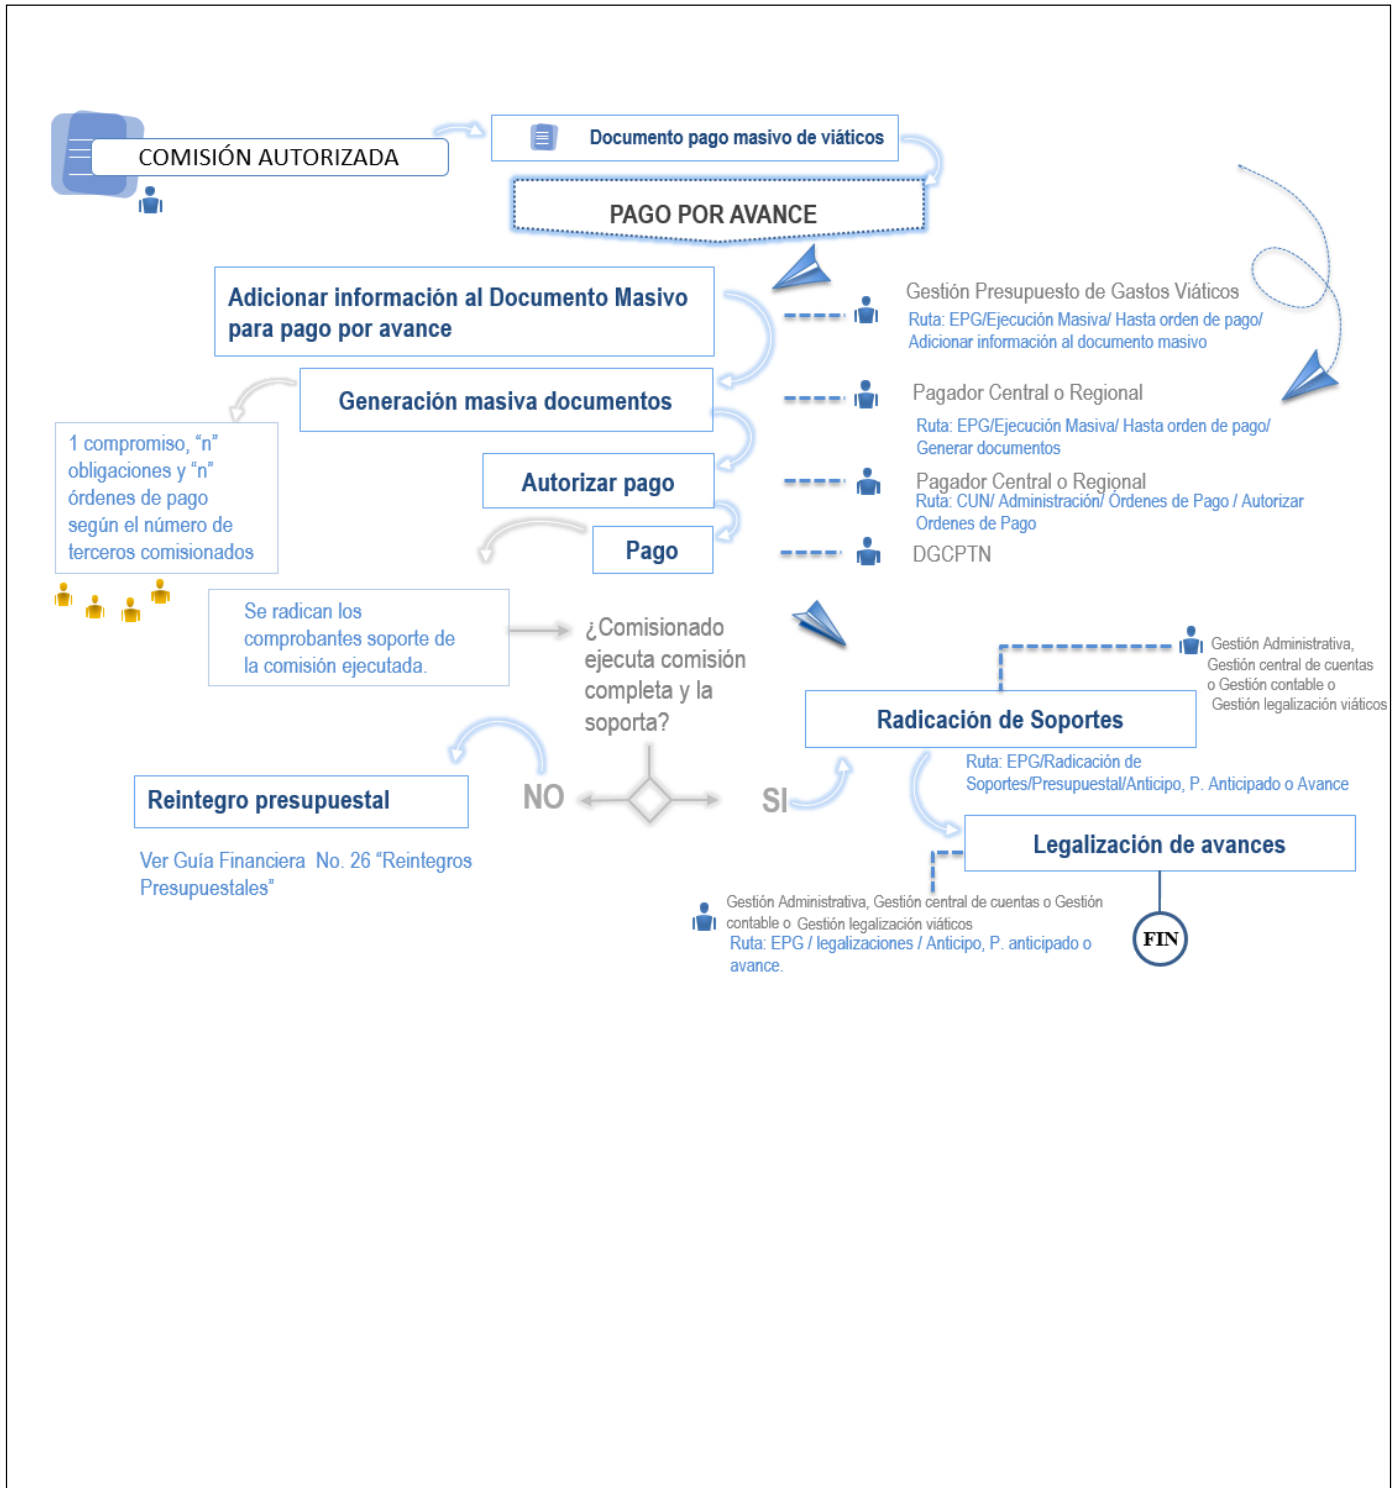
COMISIÓN AUTORIZADA

Documento pago masivo de viáticos

PAGO POR AVANCE

Adicionar información al Documento Masivo para pago por avance

Gestión Presupuesto de Gastos Viáticos
Ruta: EPG/Ejecución Masiva/ Hasta orden de pago/ Adicionar información al documento masivo

Generación masiva documentos

Pagador Central o Regional
Ruta: EPG/Ejecución Masiva/ Hasta orden de pago/ Generar documentos

1 compromiso, "n" obligaciones y "n" órdenes de pago según el número de terceros comisionados

Autorizar pago

Pagador Central o Regional
Ruta: CUN/ Administración/ Órdenes de Pago / Autorizar Ordenes de Pago

Pago

DGCPTN

Se radican los comprobantes soporte de la comisión ejecutada.

¿Comisionado ejecuta comisión completa y la soporta?

Gestión Administrativa, Gestión central de cuentas o Gestión contable o Gestión legalización viáticos

Radicación de Soportes

Ruta: EPG/Radicación de Soportes/Presupuestal/Anticipo, P. Anticipado o Avance

Reintegro presupuestal

NO

SI

Legalización de avances

Ver Guía Financiera No. 26 "Reintegros Presupuestales"

Gestión Administrativa, Gestión central de cuentas o Gestión contable o Gestión legalización viáticos
Ruta: EPG / legalizaciones / Anticipo, P. anticipado o avance.

FIN